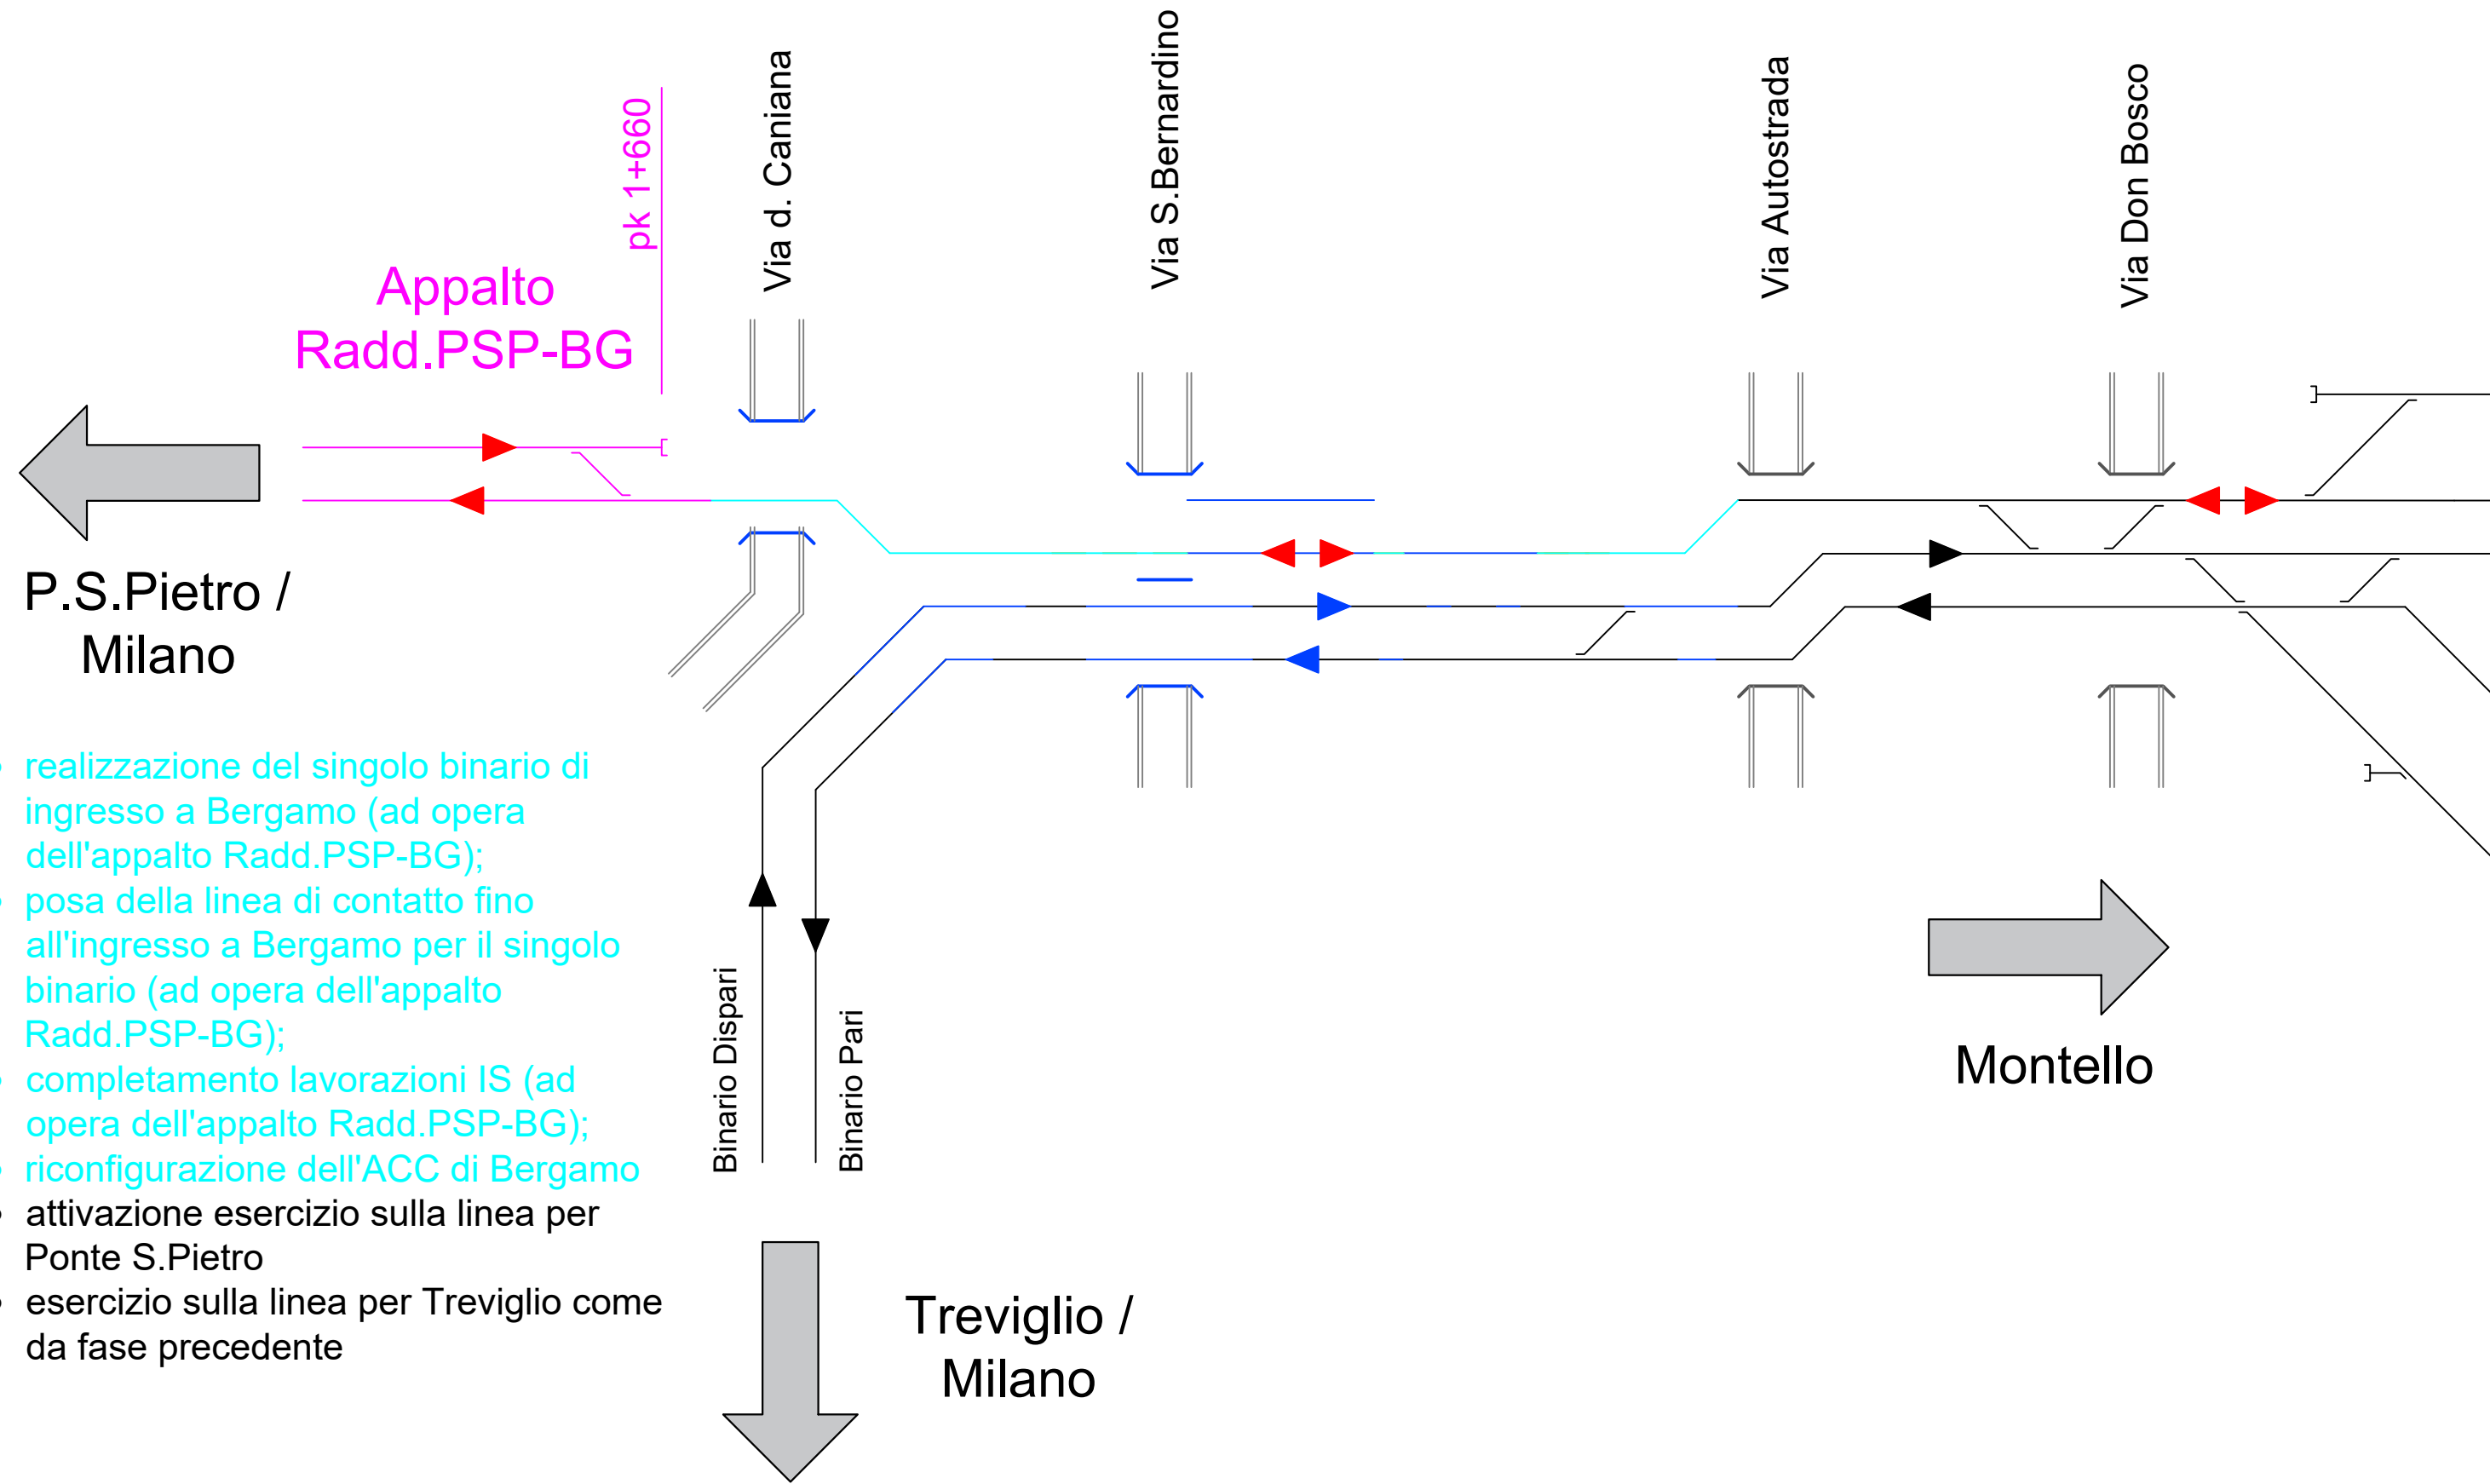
pk 1+660

Via d. Caniana

Via S.Bernardino

Via Autostrada

Via Don Bosco

Appalto Radd.PSP-BG

P.S.Pietro / Milano

- realizzazione del singolo binario di ingresso a Bergamo (ad opera dell'appalto Radd.PSP-BG);
- posa della linea di contatto fino all'ingresso a Bergamo per il singolo binario (ad opera dell'appalto Radd.PSP-BG);
- completamento lavorazioni IS (ad opera dell'appalto Radd.PSP-BG);
- riconfigurazione dell'ACC di Bergamo
- attivazione esercizio sulla linea per Ponte S.Pietro
- esercizio sulla linea per Treviglio come da fase precedente

Binario Dispari

Binario Pari

Montello

Treviglio / Milano